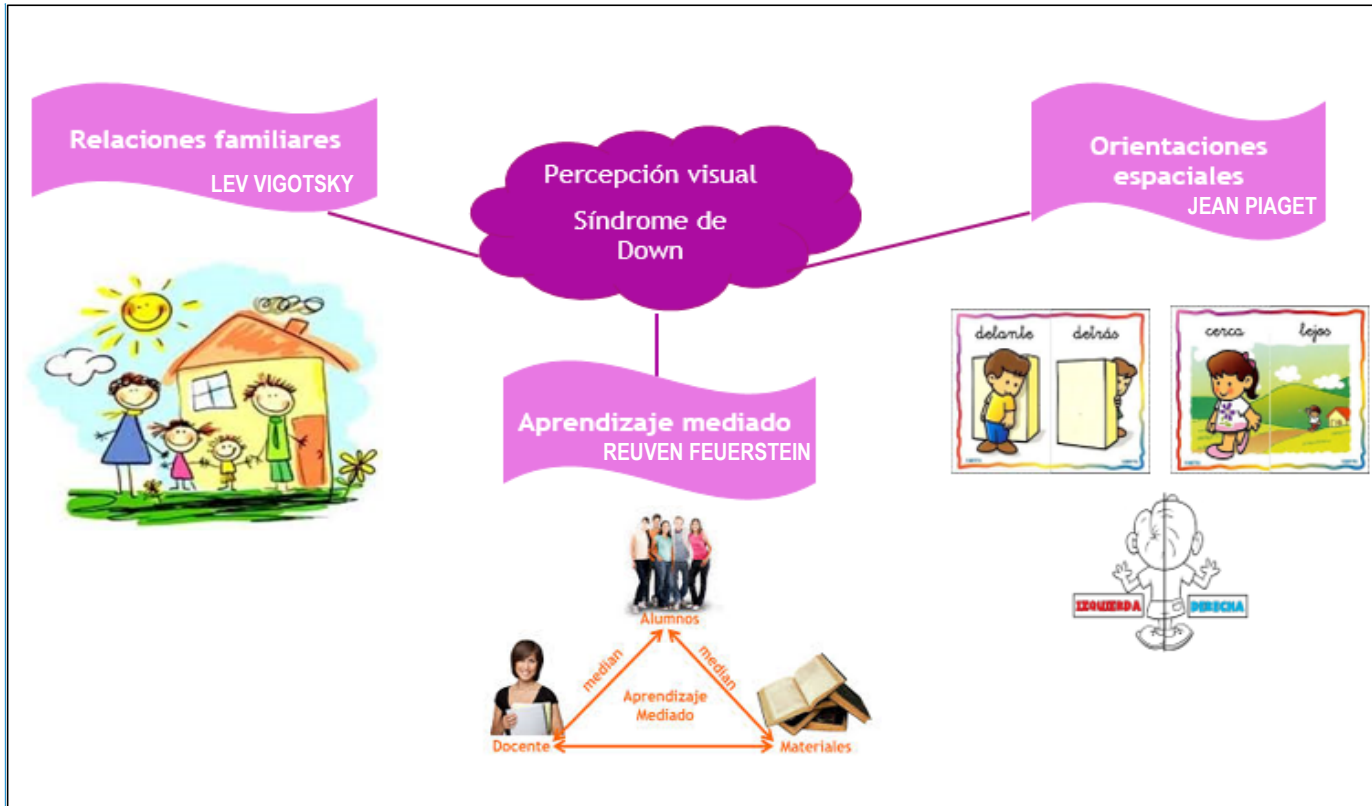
Relaciones familiares
LEV VIGOTSKY

Percepción visual
Síndrome de Down

Orientaciones espaciales
JEAN PIAGET

delante
detrás

cerca
lejos

Aprendizaje mediado
REUVEN FEUERSTEIN

Alumnos
median
median
Aprendizaje Mediado
Docente
Materiales

IZQUIERDA
DERECHA